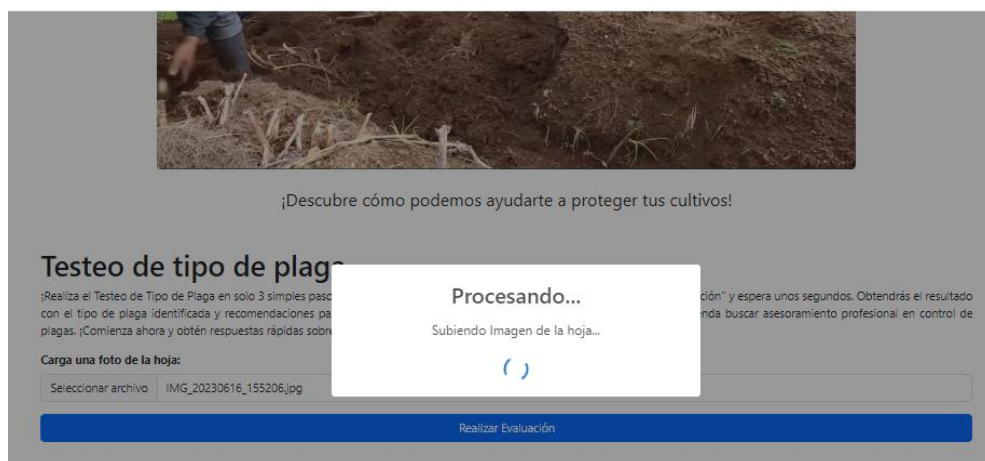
¡Descubre cómo podemos ayudarte a proteger tus cultivos!

Testeo de tipo de plaga

¡Realiza el Testeo de Tipo de Plaga en solo 3 simples pas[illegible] ción" y espera unos segundos. Obtendrás el resultado con el tipo de plaga identificada y recomendaciones pa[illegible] nda buscar asesoramiento profesional en control de plagas. ¡Comienza ahora y obtén respuestas rápidas sobre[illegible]

Carga una foto de la hoja:

Seleccionar archivo IMG_20230616_155206.jpg

Realizar Evaluación

Procesando...

Subiendo Imagen de la hoja...